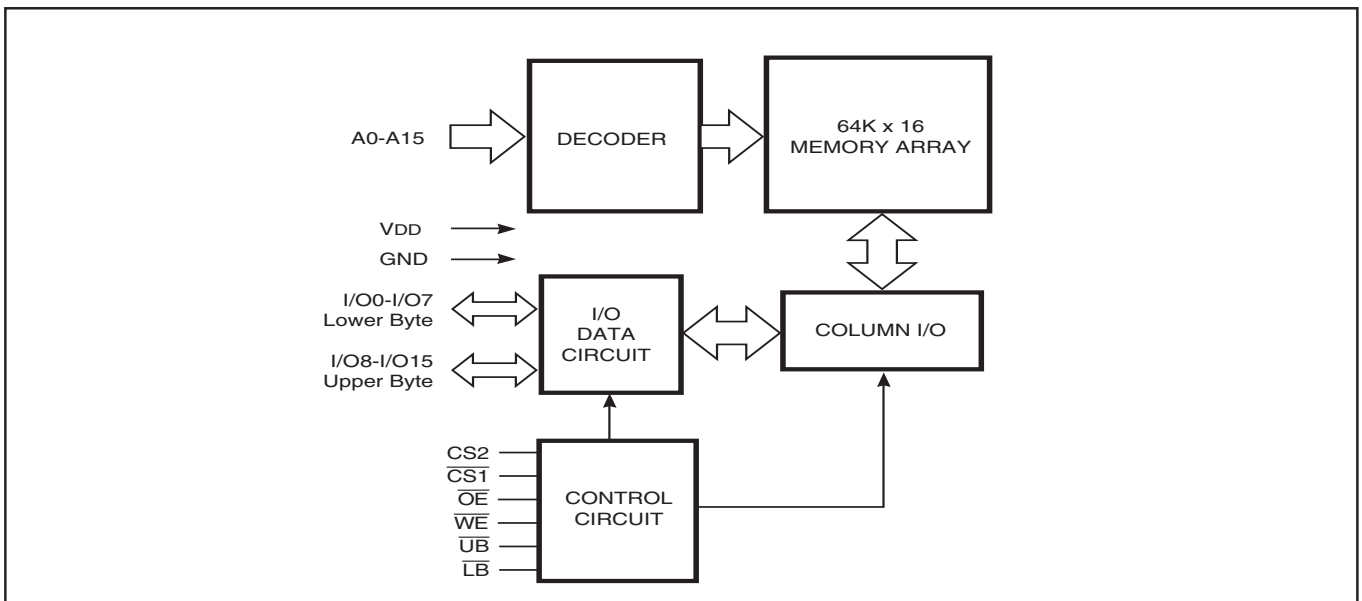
A0-A15

DECODER

64K x 16
MEMORY ARRAY

VDD

GND

I/O0-I/O7
Lower Byte

I/O8-I/O15
Upper Byte

I/O
DATA
CIRCUIT

COLUMN I/O

CS2
$\overline{CS1}$
$\overline{OE}$
$\overline{WE}$
$\overline{UB}$
$\overline{LB}$

CONTROL
CIRCUIT